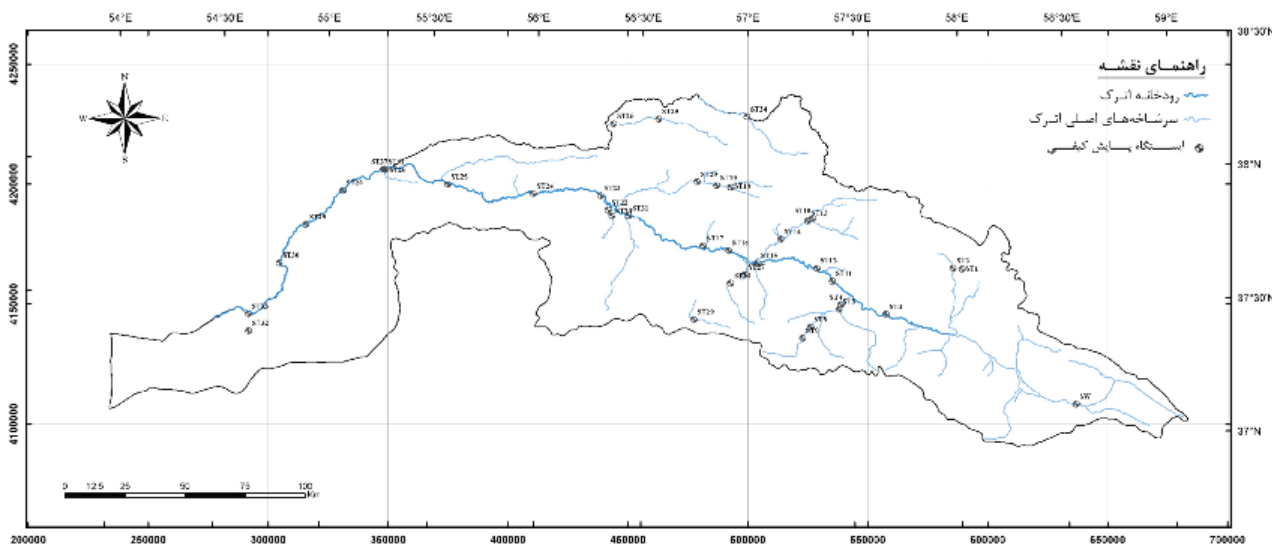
54°E 54°30'E 55°E 55°30'E 56°E 56°30'E 57°E 57°30'E 58°E 58°30'E 59°E

30°30'N
38°N
37°30'N
37°N

4250000
4200000
4150000
4100000

N
W E
S

راهنمای نقشه
رودخانه اترک
سرشاخه‌های اصلی اترک
ایستگاه پایش کیفی

ST24
ST16
ST25
ST26
ST23
ST29
ST19
ST22
ST21
ST18
ST13
ST14
ST17
ST15
ST12
ST11
ST27
ST28
ST5
ST1
ST3
ST20
ST8
ST9
ST30
ST32
ST33
ST34
SW

0 12.5 25 50 75 100 Km

200000 250000 300000 350000 400000 450000 500000 550000 600000 650000 700000